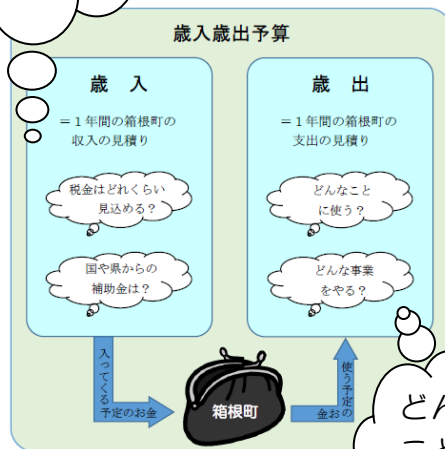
歳入歳出予算

歳　入

＝１年間の箱根町の収入の見積り

税金はどれくらい見込める？

国や県からの補助金は？

歳　出

＝１年間の箱根町の支出の見積り

どんなことに使う？

どんな事業をやる？

入ってくる予定のお金

箱根町

使う予定のお金

どん
こ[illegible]